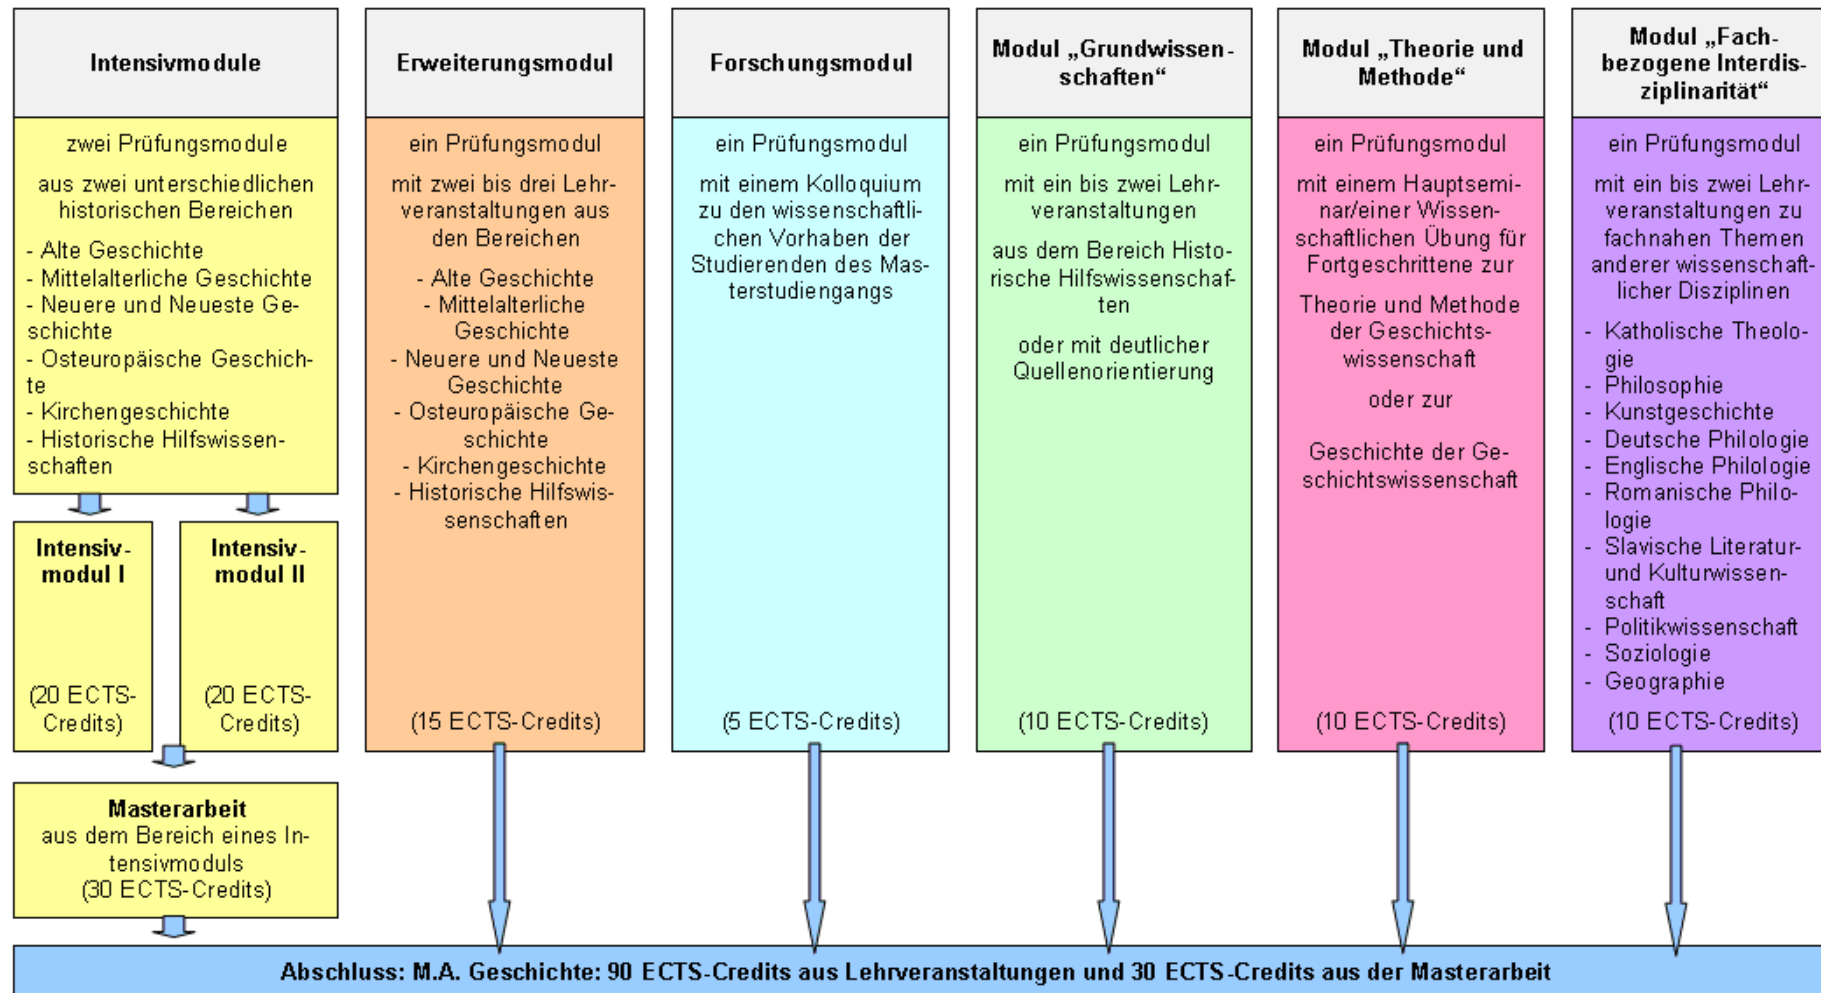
Intensivmodule

zwei Prüfungsmodule

aus zwei unterschiedlichen historischen Bereichen

- Alte Geschichte
- Mittelalterliche Geschichte
- Neuere und Neueste Geschichte
- Osteuropäische Geschichte
- Kirchengeschichte
- Historische Hilfswissenschaften

Intensivmodul I

(20 ECTS-Credits)

Intensivmodul II

(20 ECTS-Credits)

Masterarbeit
aus dem Bereich eines Intensivmoduls
(30 ECTS-Credits)

Erweiterungsmodul

ein Prüfungsmodul

mit zwei bis drei Lehrveranstaltungen aus den Bereichen

- Alte Geschichte
- Mittelalterliche Geschichte
- Neuere und Neueste Geschichte
- Osteuropäische Geschichte
- Kirchengeschichte
- Historische Hilfswissenschaften

(15 ECTS-Credits)

Forschungsmodul

ein Prüfungsmodul

mit einem Kolloquium zu den wissenschaftlichen Vorhaben der Studierenden des Masterstudiengangs

(5 ECTS-Credits)

Modul „Grundwissenschaften“

ein Prüfungsmodul

mit ein bis zwei Lehrveranstaltungen

aus dem Bereich Historische Hilfswissenschaften

oder mit deutlicher Quellenorientierung

(10 ECTS-Credits)

Modul „Theorie und Methode“

ein Prüfungsmodul

mit einem Hauptseminar/einer Wissenschaftlichen Übung für Fortgeschrittene zur

Theorie und Methode der Geschichtswissenschaft

oder zur

Geschichte der Geschichtswissenschaft

(10 ECTS-Credits)

Modul „Fachbezogene Interdisziplinarität“

ein Prüfungsmodul

mit ein bis zwei Lehrveranstaltungen zu fachnahen Themen anderer wissenschaftlicher Disziplinen

- Katholische Theologie
- Philosophie
- Kunstgeschichte
- Deutsche Philologie
- Englische Philologie
- Romanische Philologie
- Slavische Literatur und Kulturwissenschaft
- Politikwissenschaft
- Soziologie
- Geographie

(10 ECTS-Credits)

Abschluss: M.A. Geschichte: 90 ECTS-Credits aus Lehrveranstaltungen und 30 ECTS-Credits aus der Masterarbeit